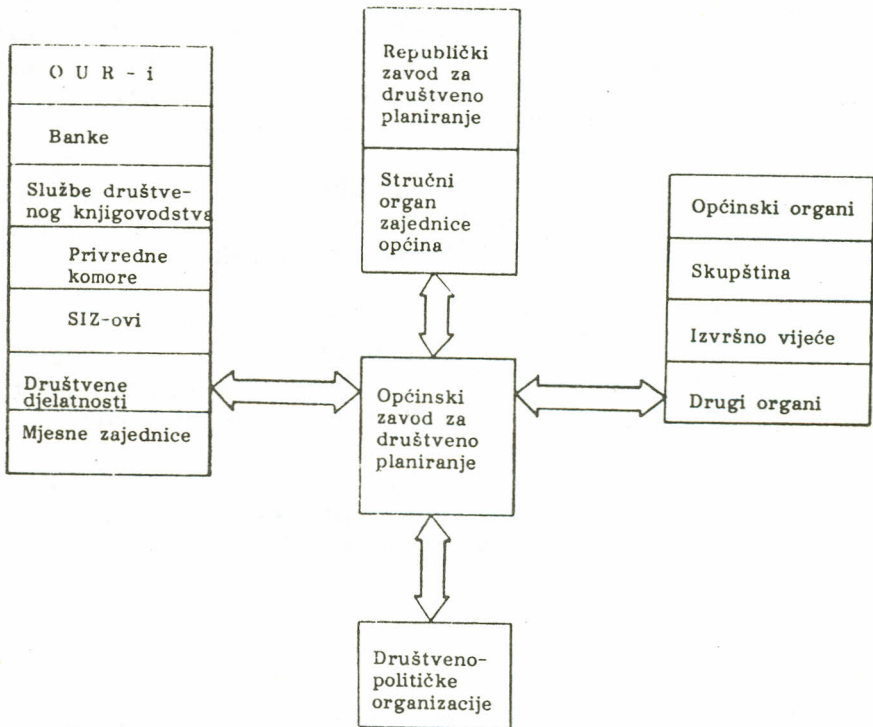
OUR-i

Banke

Službe društvenog knjigovodstva

Privredne komore

SIZ-ovi

Društvene djelatnosti

Mjesne zajednice

Republički zavod za društveno planiranje

Stručni organ zajednice općina

Općinski organi

Skupština

Izvršno vijeće

Drugi organi

Općinski zavod za društveno planiranje

Društveno-političke organizacije